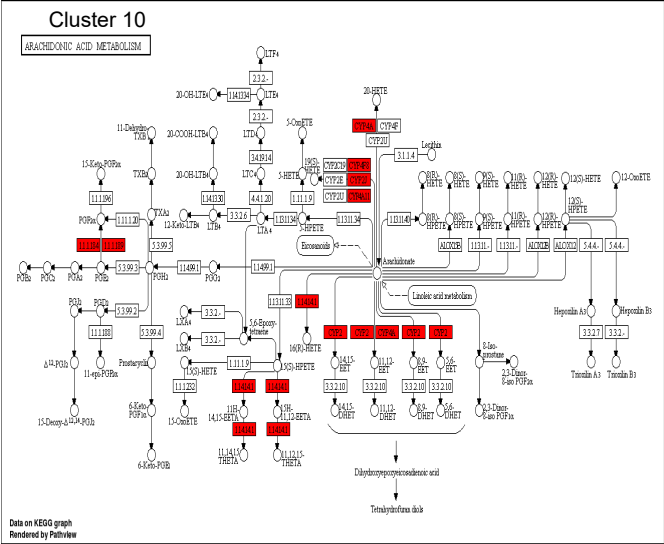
Cluster 10

ARACHIDONIC ACID METABOLISM

LTF4
2.3.2.-
20-OH-LTB4
1.14.13.34
LTE4
2.3.2.-
5-OxoETE
20-HETE
CYP4A
CYP4F
CYP2U
11-Dehydro-TXB2
20-COOH-LTB4
LTD4
3.4.19.14
Lecithin
3.1.1.4
15-Keto-PGF2α
TXB2
20-OH-LTB4
1.14.13.30
LTC4
4.4.1.20
5-HETE
19(S)-HETE
CYP2C19
CYP2E
CYP2U
CYP4F
CYP2J
CYP4A11
8(R)-HETE
8(S)-HETE
11(R)-HETE
12(R)-HETE
12(S)-HETE
12-OxoETE
1.1.1.196
PGF2α
1.11.1.20
TXA2
12-Keto-LTB4
3.3.2.6
LTB4
1.13.11.34
5-HPETE
1.13.11.34
1.13.11.40
8(R)-HPETE
8(S)-HPETE
11(R)-HPETE
12(R)-HPETE
12(S)-HPETE
1.11.1.188
1.11.1.189
5.3.99.5
Eicosanoids
LTA4
ALOX8B
1.13.11.-
1.13.11.-
ALOX12B
ALOX12
5.4.4.-
5.4.4.-
PGH2
PGI2
PGE2
5.3.99.3
PGH2
1.14.99.1
PGG2
1.14.99.1
Arachidonate
1.13.11.33
1.14.14.1
Linoleic acid metabolism
Hepoxilin A3
Hepoxilin B3
PGJ2
PGD2
5.3.99.2
LXA4
3.3.2.-
5,6-Epoxy-tetraene
CYP2C
CYP2J
CYP4A
CYP2
CYP2J
8-Iso-prostaglandin
3.3.2.7
3.3.2.-
1.1.1.188
16(R)-HETE
14,15-EET
11,12-EET
8,9-EET
5,6-EET
2,3-Dinor-8-iso-PGF2α
Δ12-PGJ2
11-epi-PGF2α
5.3.99.4
LXB4
3.3.2.-
Trioxilin A3
Trioxilin B3
Prostacyclin
1.11.1.9
15(S)-HETE
3.3.2.10
3.3.2.10
3.3.2.10
3.3.2.10
15-Deoxy-Δ12,14-PGJ2
6-Keto-PGF1α
1.1.1.232
1.14.14.1
1.14.14.1
15(S)-HPETE
14,15-DHET
11,12-DHET
8,9-DHET
5,6-DHET
2,3-Dinor-8-iso PGF1α
15-OxoETE
11H-14,15-EETA
15H-11,12-EETA
6-Keto-PGE1
1.11.1.1
1.11.1.1
11,14,15-THETA
11,12,15-THETA
Dihydroxyeicosatrienoic acid
Tetrahydrofuran diols
Data on KEGG graph
Rendered by Pathview